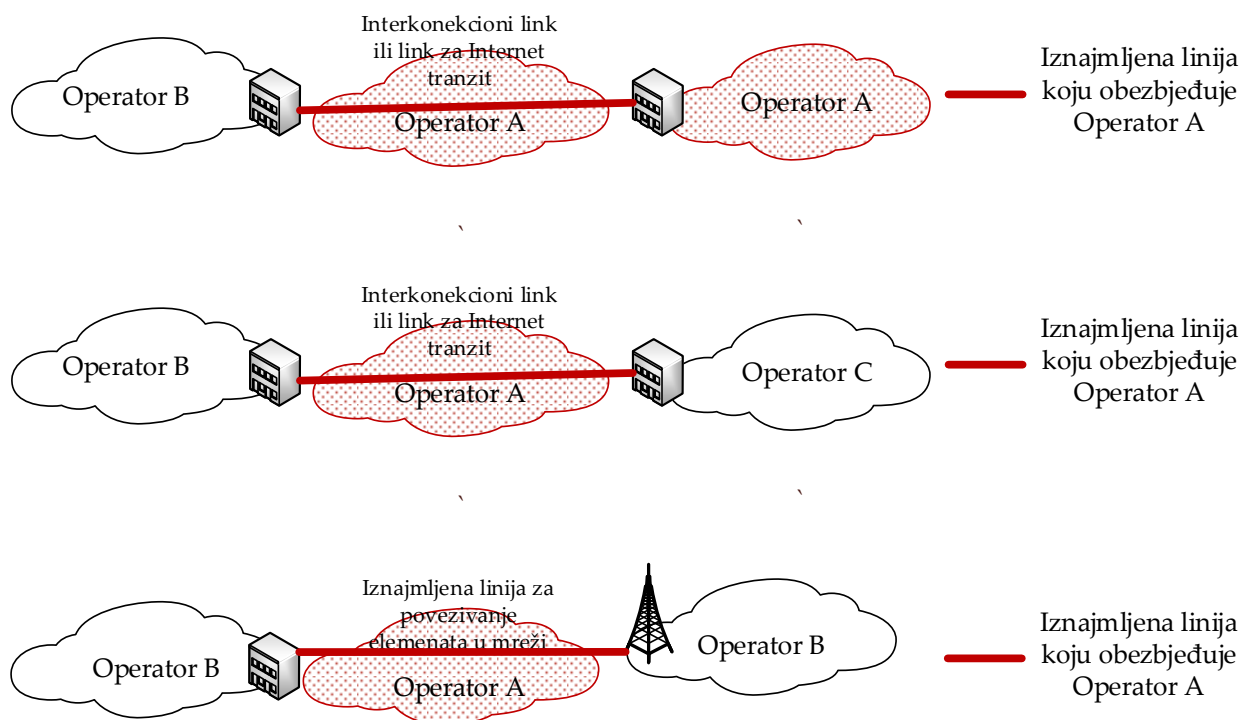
Interkonekcioni link ili link za Internet tranzit

Operator B

Operator A

Operator A

Iznajmljena linija koju obezbjeđuje Operator A

Interkonekcioni link ili link za Internet tranzit

Operator B

Operator A

Operator C

Iznajmljena linija koju obezbjeđuje Operator A

Iznajmljena linija za povezivanje elemenata u mreži

Operator B

Operator A

Operator B

Iznajmljena linija koju obezbjeđuje Operator A